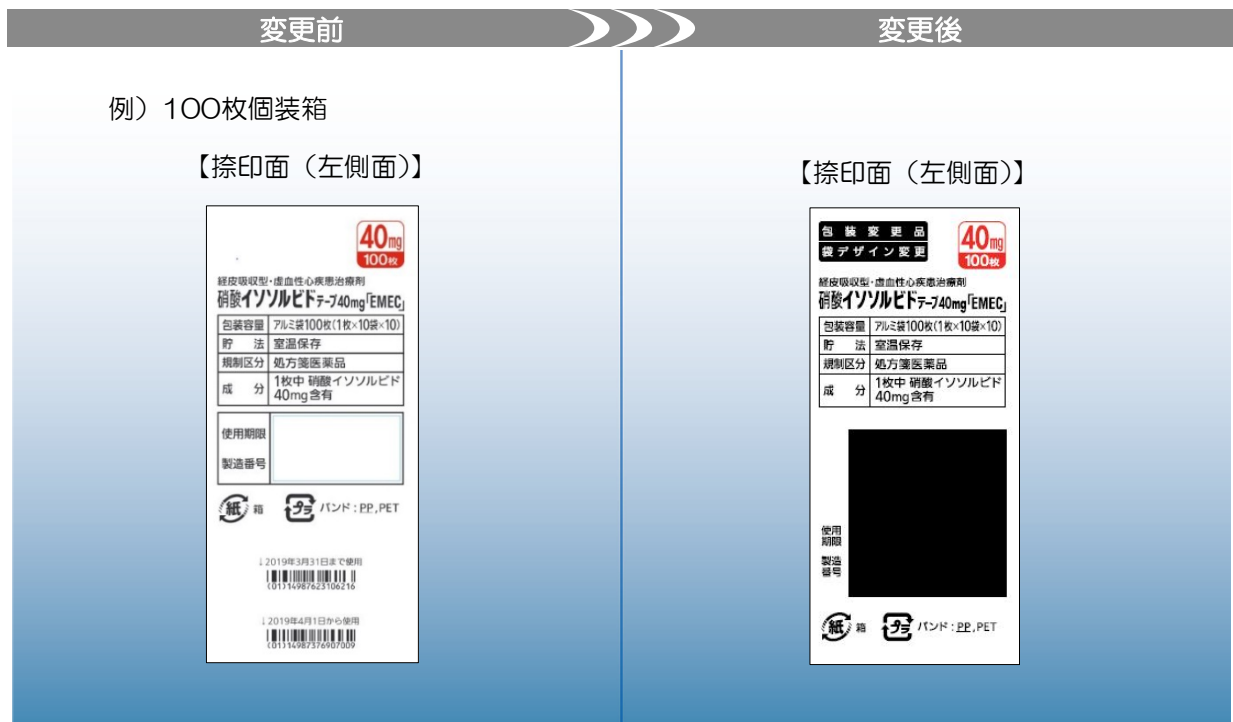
変更前

変更後

例）100枚個装箱

【捺印面（左側面）】

40mg
100枚

経皮吸収型・虚血性心疾患治療剤
硝酸イソソルビドテープ40mg「EMEC」

| 包装容量 | アルミ袋100枚(1枚×10袋×10) |
|---|---|
| 貯　法 | 室温保存 |
| 規制区分 | 処方箋医薬品 |
| 成　分 | 1枚中 硝酸イソソルビド 40mg含有 |

使用期限
製造番号

紙 箱　プラ バンド：PP,PET

↓2019年3月31日まで使用
(01)14987623106216

↓2019年4月1日から使用
(01)14987376907009

【捺印面（左側面）】

包装変更品
袋デザイン変更

40mg
100枚

経皮吸収型・虚血性心疾患治療剤
硝酸イソソルビドテープ40mg「EMEC」

| 包装容量 | アルミ袋100枚(1枚×10袋×10) |
|---|---|
| 貯　法 | 室温保存 |
| 規制区分 | 処方箋医薬品 |
| 成　分 | 1枚中 硝酸イソソルビド 40mg含有 |

使用期限
製造番号

紙 箱　プラ バンド：PP,PET